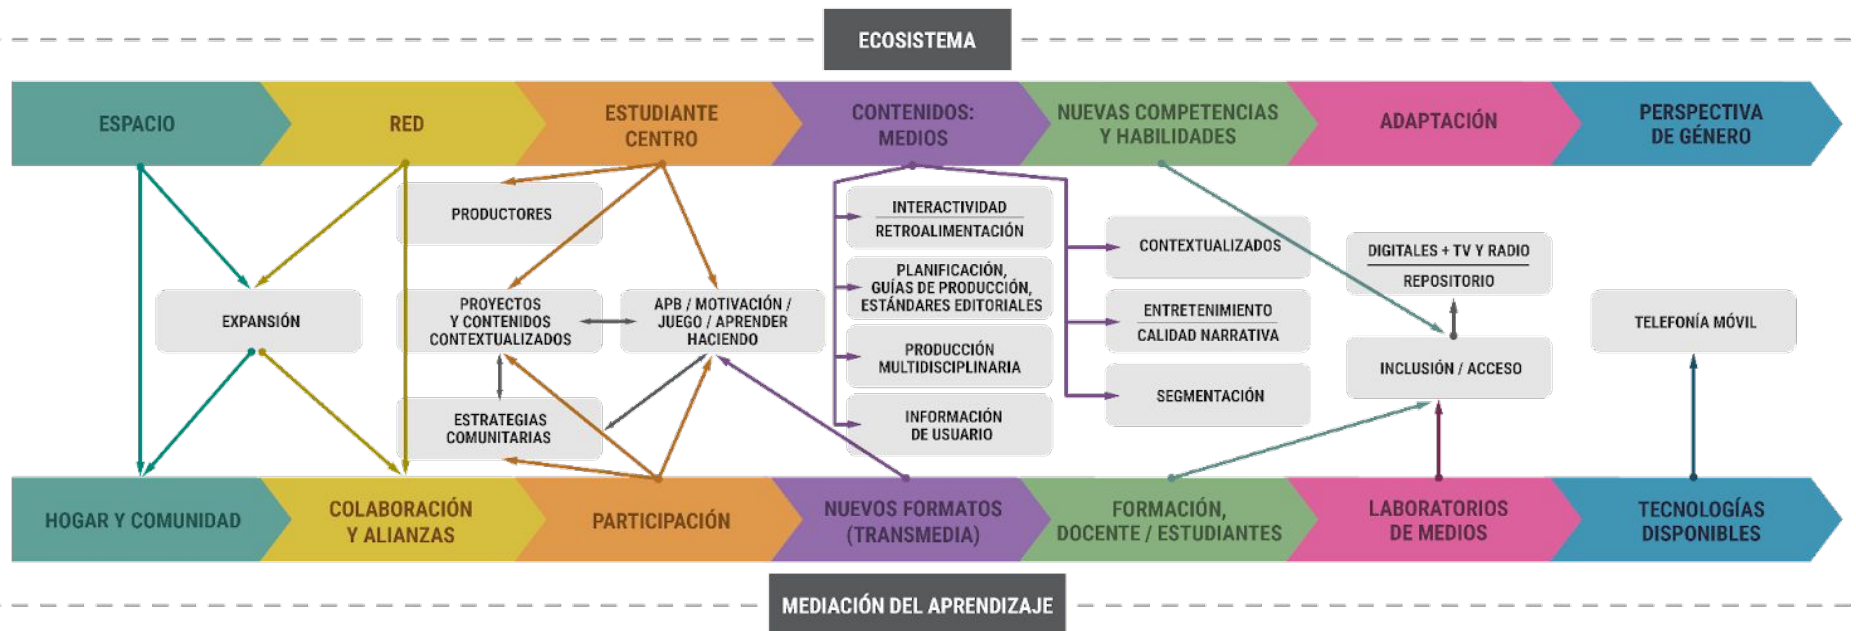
ECOSISTEMA

ESPACIO

RED

ESTUDIANTE CENTRO

CONTENIDOS: MEDIOS

NUEVAS COMPETENCIAS Y HABILIDADES

ADAPTACIÓN

PERSPECTIVA DE GÉNERO

PRODUCTORES

EXPANSIÓN

PROYECTOS Y CONTENIDOS CONTEXTUALIZADOS

APB / MOTIVACIÓN / JUEGO / APRENDER HACIENDO

ESTRATEGIAS COMUNITARIAS

INTERACTIVIDAD
RETROALIMENTACIÓN

PLANIFICACIÓN, GUÍAS DE PRODUCCIÓN, ESTÁNDARES EDITORIALES

PRODUCCIÓN MULTIDISCIPLINARIA

INFORMACIÓN DE USUARIO

CONTEXTUALIZADOS

ENTRETENIMIENTO
CALIDAD NARRATIVA

SEGMENTACIÓN

DIGITALES + TV Y RADIO
REPOSITORIO

INCLUSIÓN / ACCESO

TELEFONÍA MÓVIL

HOGAR Y COMUNIDAD

COLABORACIÓN Y ALIANZAS

PARTICIPACIÓN

NUEVOS FORMATOS (TRANSMEDIA)

FORMACIÓN, DOCENTE / ESTUDIANTES

LABORATORIOS DE MEDIOS

TECNOLOGÍAS DISPONIBLES

MEDIACIÓN DEL APRENDIZAJE